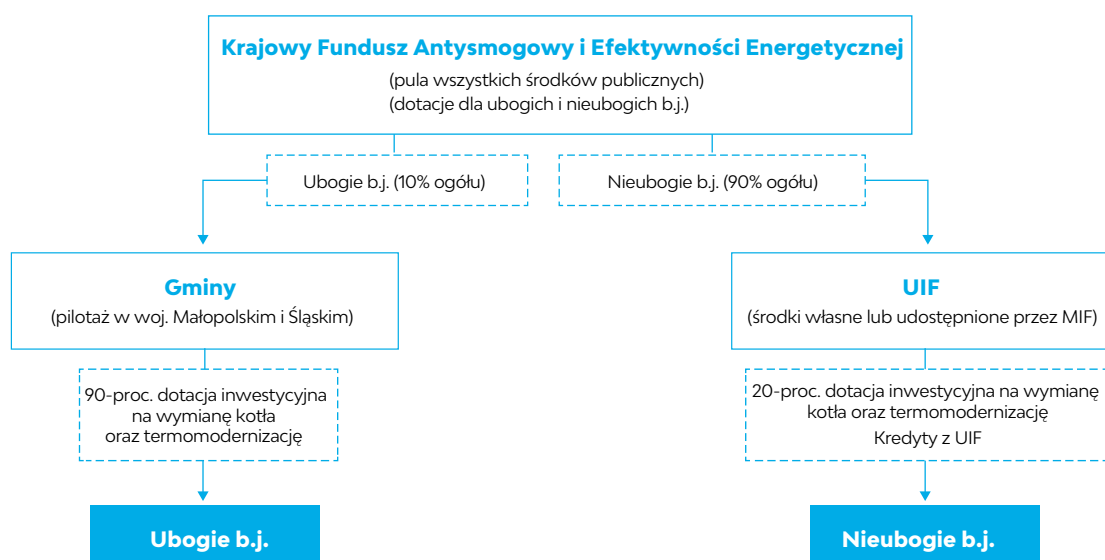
Krajowy Fundusz Antysmogowy i Efektywności Energetycznej
(pula wszystkich środków publicznych)
(dotacje dla ubogich i nieubogich b.j.)

Ubogie b.j. (10% ogółu)

Nieubogie b.j. (90% ogółu)

Gminy
(pilotaż w woj. Małopolskim i Śląskim)

90-proc. dotacja inwestycyjna na wymianę kotła oraz termomodernizację

Ubogie b.j.

UIF
(środki własne lub udostępnione przez MIF)

20-proc. dotacja inwestycyjna na wymianę kotła oraz termomodernizację
Kredyty z UIF

Nieubogie b.j.